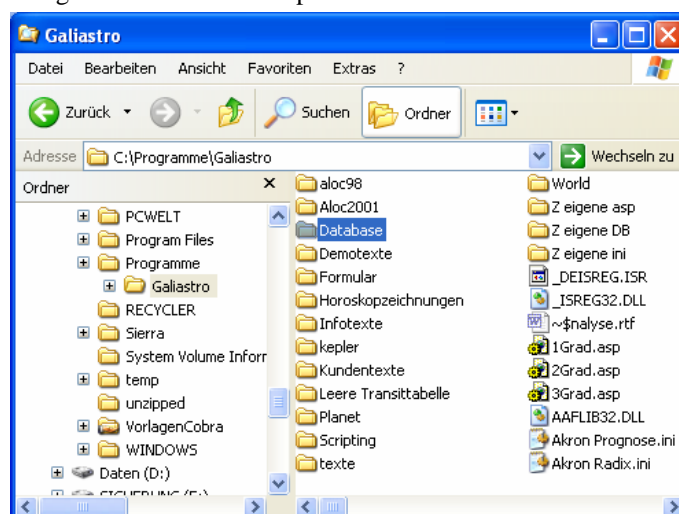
Galiastro

Datei Bearbeiten Ansicht Favoriten Extras ?

Zurück Suchen Ordner

Adresse C:\Programme\Galiastro Wechseln zu

Ordner ×

PCWELT
Program Files
Programme
Galiastro
RECYCLER
Sierra
System Volume Inforr
temp
unzipped
VorlagenCobra
WINDOWS
Daten (D:)

aloc98
Aloc2001
Database
Demotexte
Formular
Horoskopzeichnungen
Infotexte
kepler
Kundentexte
Leere Transittabelle
Planet
Scripting
texte

World
Z eigene asp
Z eigene DB
Z eigene ini
_DEISREG.ISR
_ISREG32.DLL
~$nalyse.rtf
1Grad.asp
2Grad.asp
3Grad.asp
AAFLIB32.DLL
Akron Prognose.ini
Akron Radix.ini